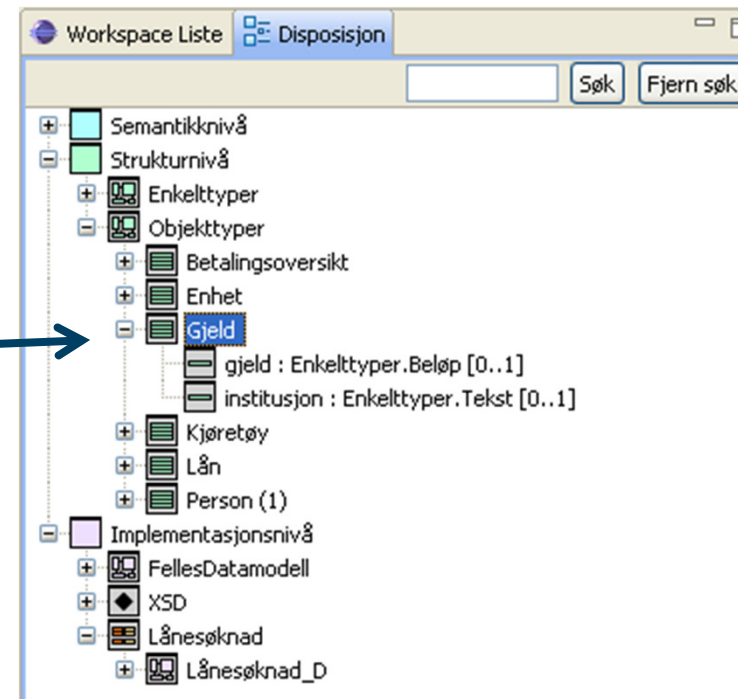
Workspace Liste
Disposisjon

Søk
Fjern søk

Semantikknivå
Strukturnivå
Enkelttyper
Objekttyper
Betalingsoversikt
Enhet
Gjeld
gjeld : Enkelttyper.Beløp [0..1]
institusjon : Enkelttyper.Tekst [0..1]
Kjøretøy
Lån
Person (1)
Implementasjonsnivå
FellesDatamodell
XSD
Lånesøknad
Lånesøknad_D